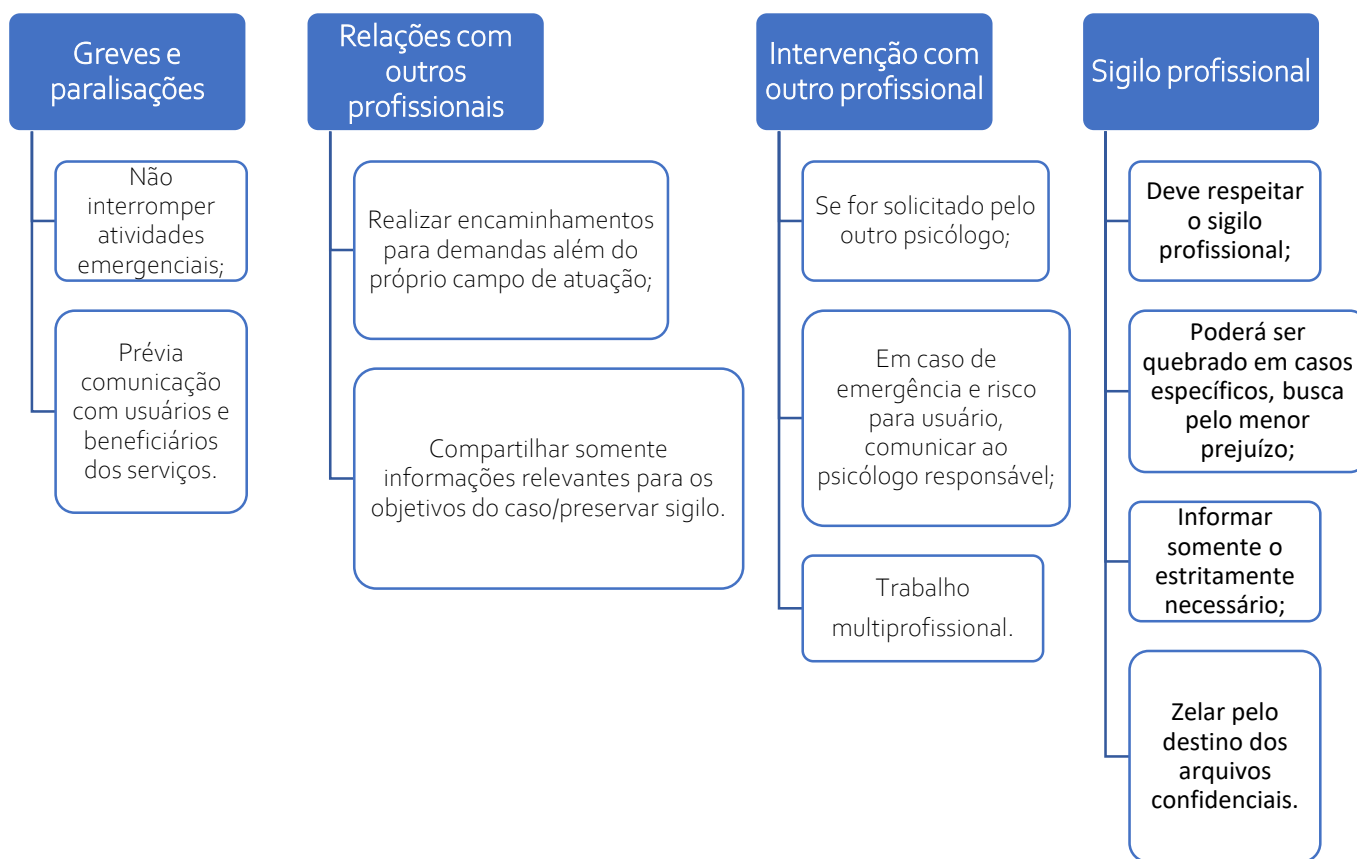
Greves e paralisações

Não interromper atividades emergenciais;

Prévia comunicação com usuários e beneficiários dos serviços.

Relações com outros profissionais

Realizar encaminhamentos para demandas além do próprio campo de atuação;

Compartilhar somente informações relevantes para os objetivos do caso/preservar sigilo.

Intervenção com outro profissional

Se for solicitado pelo outro psicólogo;

Em caso de emergência e risco para usuário, comunicar ao psicólogo responsável;

Trabalho multiprofissional.

Sigilo profissional

Deve respeitar o sigilo profissional;

Poderá ser quebrado em casos específicos, busca pelo menor prejuízo;

Informar somente o estritamente necessário;

Zelar pelo destino dos arquivos confidenciais.